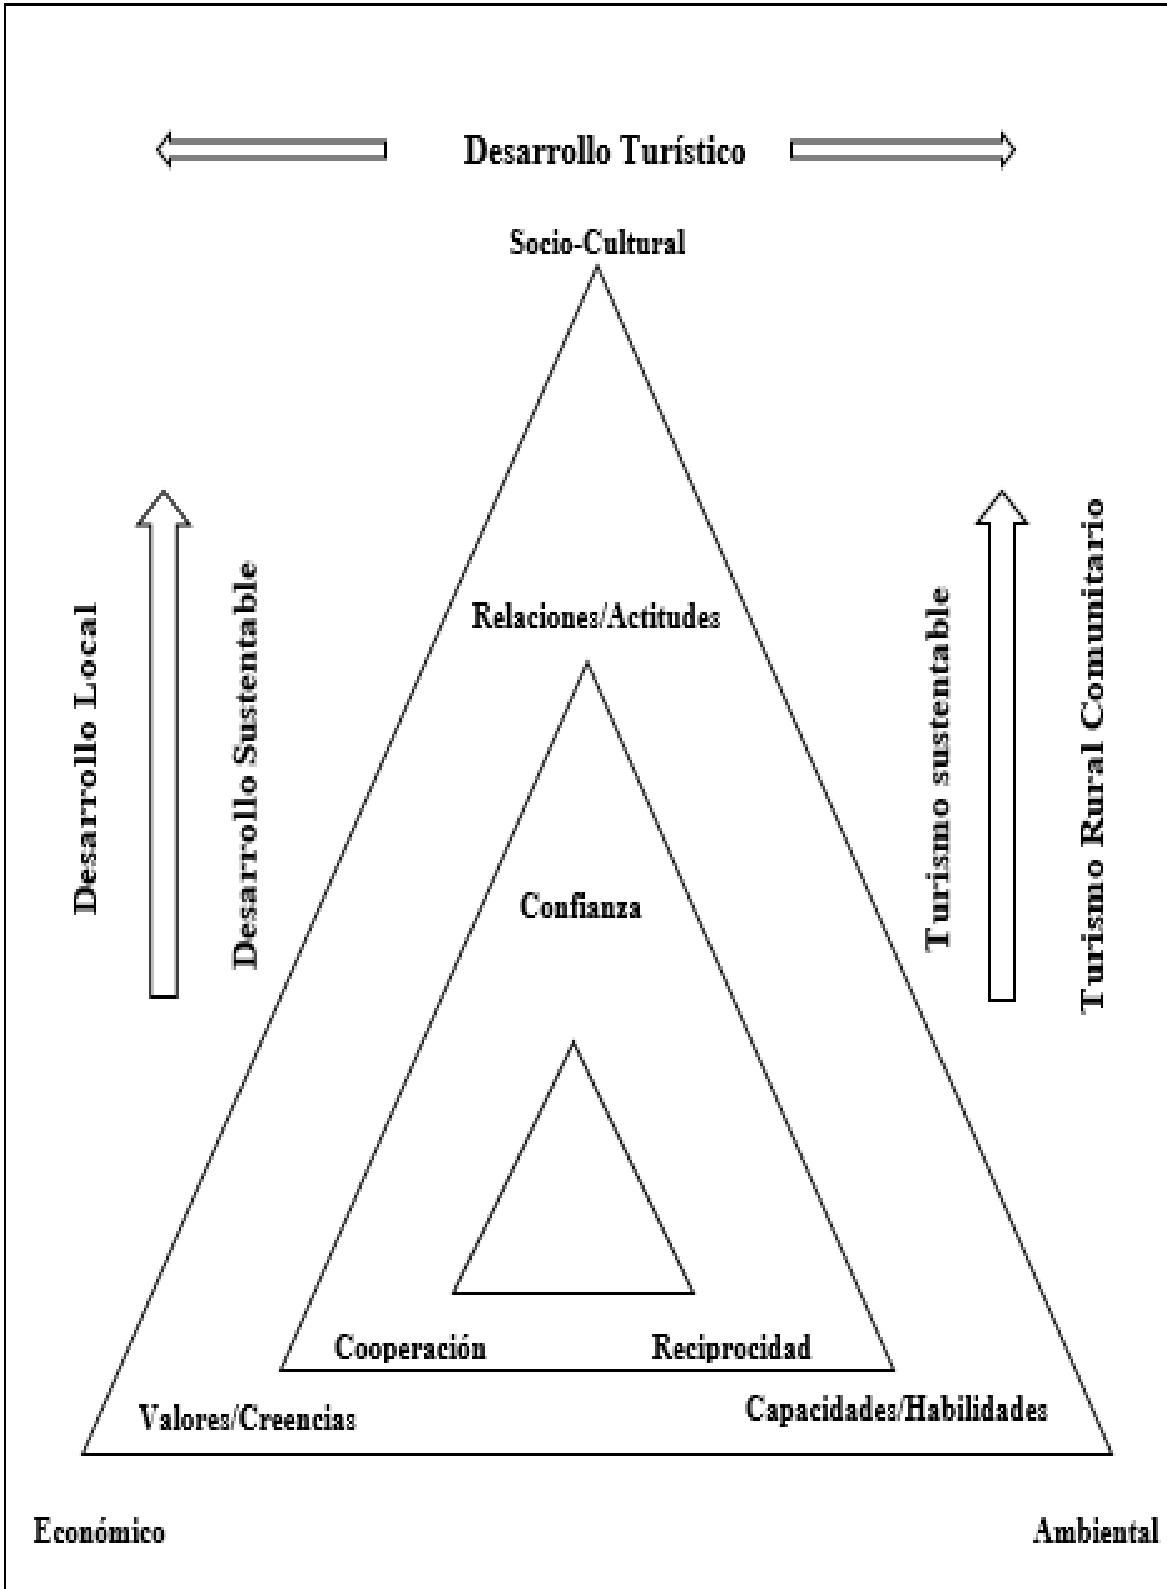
Desarrollo Turístico

Socio-Cultural

Desarrollo Local

Desarrollo Sustentable

Relaciones/Actitudes

Turismo sustentable

Turismo Rural Comunitario

Confianza

Cooperación

Reciprocidad

Valores/Creencias

Capacidades/Habilidades

Económico

Ambiental